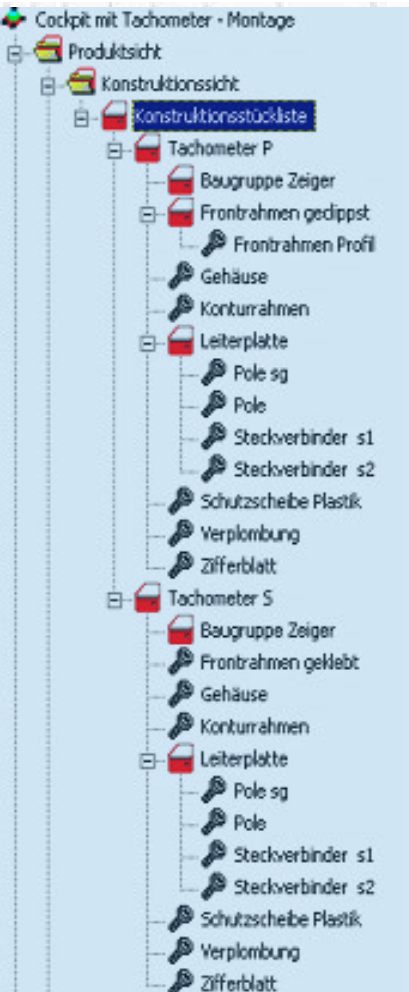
Cockpit mit Tachometer - Montage
Produktsicht
Konstruktionssicht
Konstruktionsstückliste
Tachometer P
Baugruppe Zeiger
Frontrahmen geclippst
Frontrahmen Profil
Gehäuse
Konturrahmen
Leiterplatte
Pole sg
Pole
Steckverbinder s1
Steckverbinder s2
Schutzscheibe Plastik
Verplombung
Zifferblatt
Tachometer S
Baugruppe Zeiger
Frontrahmen geklebt
Gehäuse
Konturrahmen
Leiterplatte
Pole sg
Pole
Steckverbinder s1
Steckverbinder s2
Schutzscheibe Plastik
Verplombung
Zifferblatt